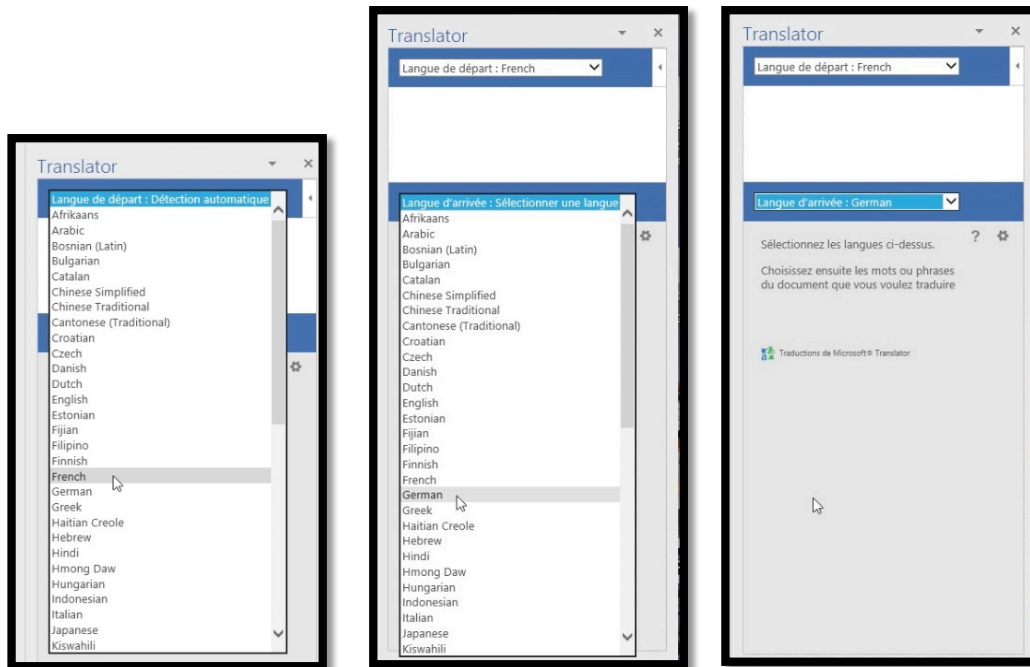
Translator

Langue de départ : Détection automatique
Afrikaans
Arabic
Bosnian (Latin)
Bulgarian
Catalan
Chinese Simplified
Chinese Traditional
Cantonese (Traditional)
Croatian
Czech
Danish
Dutch
English
Estonian
Fijian
Filipino
Finnish
French
German
Greek
Haitian Creole
Hebrew
Hindi
Hmong Daw
Hungarian
Indonesian
Italian
Japanese
Kiswahili

Translator

Langue de départ : French

Langue d'arrivée : Sélectionner une langue
Afrikaans
Arabic
Bosnian (Latin)
Bulgarian
Catalan
Chinese Simplified
Chinese Traditional
Cantonese (Traditional)
Croatian
Czech
Danish
Dutch
English
Estonian
Fijian
Filipino
Finnish
French
German
Greek
Haitian Creole
Hebrew
Hindi
Hmong Daw
Hungarian
Indonesian
Italian
Japanese
Kiswahili

Translator

Langue de départ : French

Langue d'arrivée : German

?

Sélectionnez les langues ci-dessus.

Choisissez ensuite les mots ou phrases du document que vous voulez traduire

Traductions de Microsoft® Translator